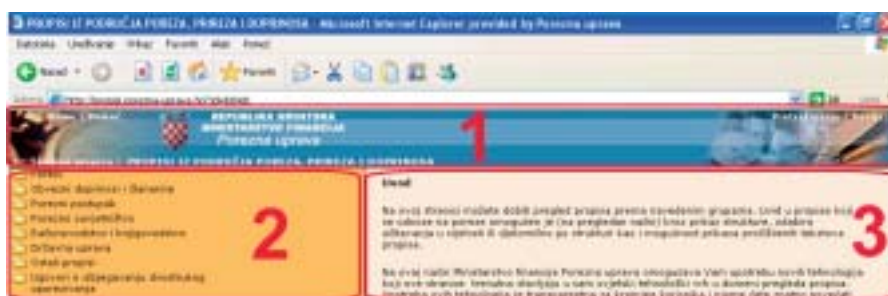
PROPISI IZ PODRUČJA POREZA, PRIREZA I DOPRINOSA - Microsoft Internet Explorer provided by Porezna uprava

Datoteka Uređivanje Prikaz Favoriti Alati Pomoć

Natrag Favoriti

Adresa http://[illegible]

REPUBLIKA HRVATSKA
MINISTARSTVO FINANCIJA
Porezna uprava

PROPISI IZ PODRUČJA POREZA, PRIREZA I DOPRINOSA

1

Porezi
Obvezni doprinosi i članarine
Porezni postupak
Porezno savjetništvo
Računovodstvo i knjigovodstvo
Državna uprava
Ostali propisi
Ugovori o izbjegavanju dvostrukog oporezivanja

2

Uvod

Na ovoj stranici možete dobiti pregled propisa prema navedenim grupama. Uvid u propise koji se odnose na porezni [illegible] je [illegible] pregledan način i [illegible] prikaz strukture, odabira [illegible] u njima te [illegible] propisa.

Na ovaj način Ministarstvo financija Porezna uprava omogućava Vam upotrebu novih tehnologija koje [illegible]

3